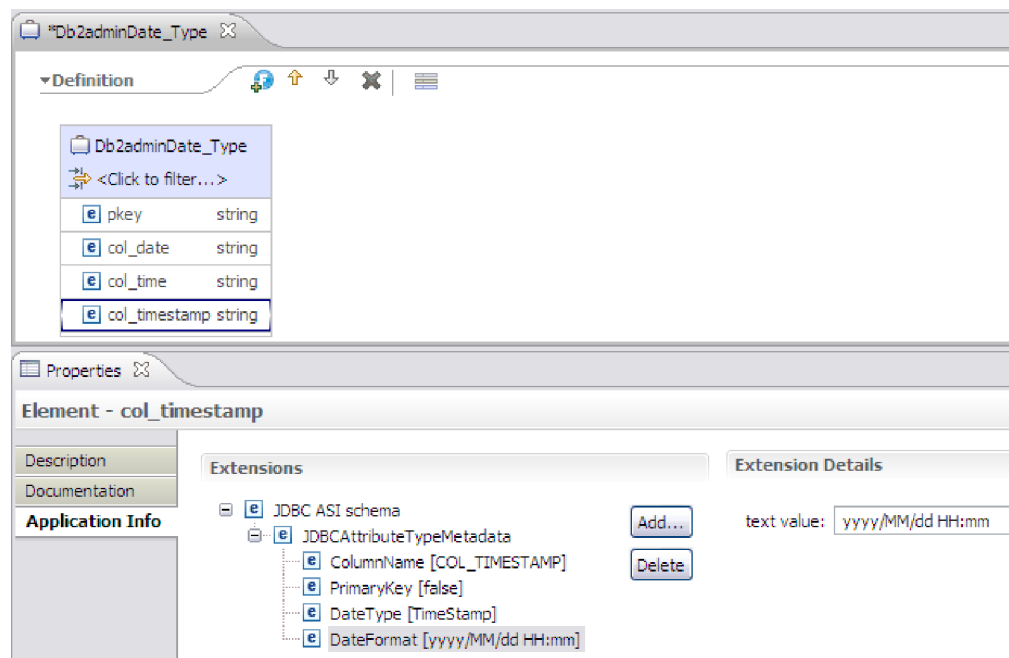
*Db2adminDate_Type

Definition

Db2adminDate_Type
<Click to filter...>

| | |
|---|---|
| e pkey | string |
| e col_date | string |
| e col_time | string |
| e col_timestamp | string |

Properties

Element - col_timestamp

Description
Documentation
Application Info

Extensions

e JDBC ASI schema
e JDBCAttributeTypeMetadata
e ColumnName [COL_TIMESTAMP]
e PrimaryKey [false]
e DateType [TimeStamp]
e DateFormat [yyyy/MM/dd HH:mm]

Add...
Delete

Extension Details

text value: yyyy/MM/dd HH:mm